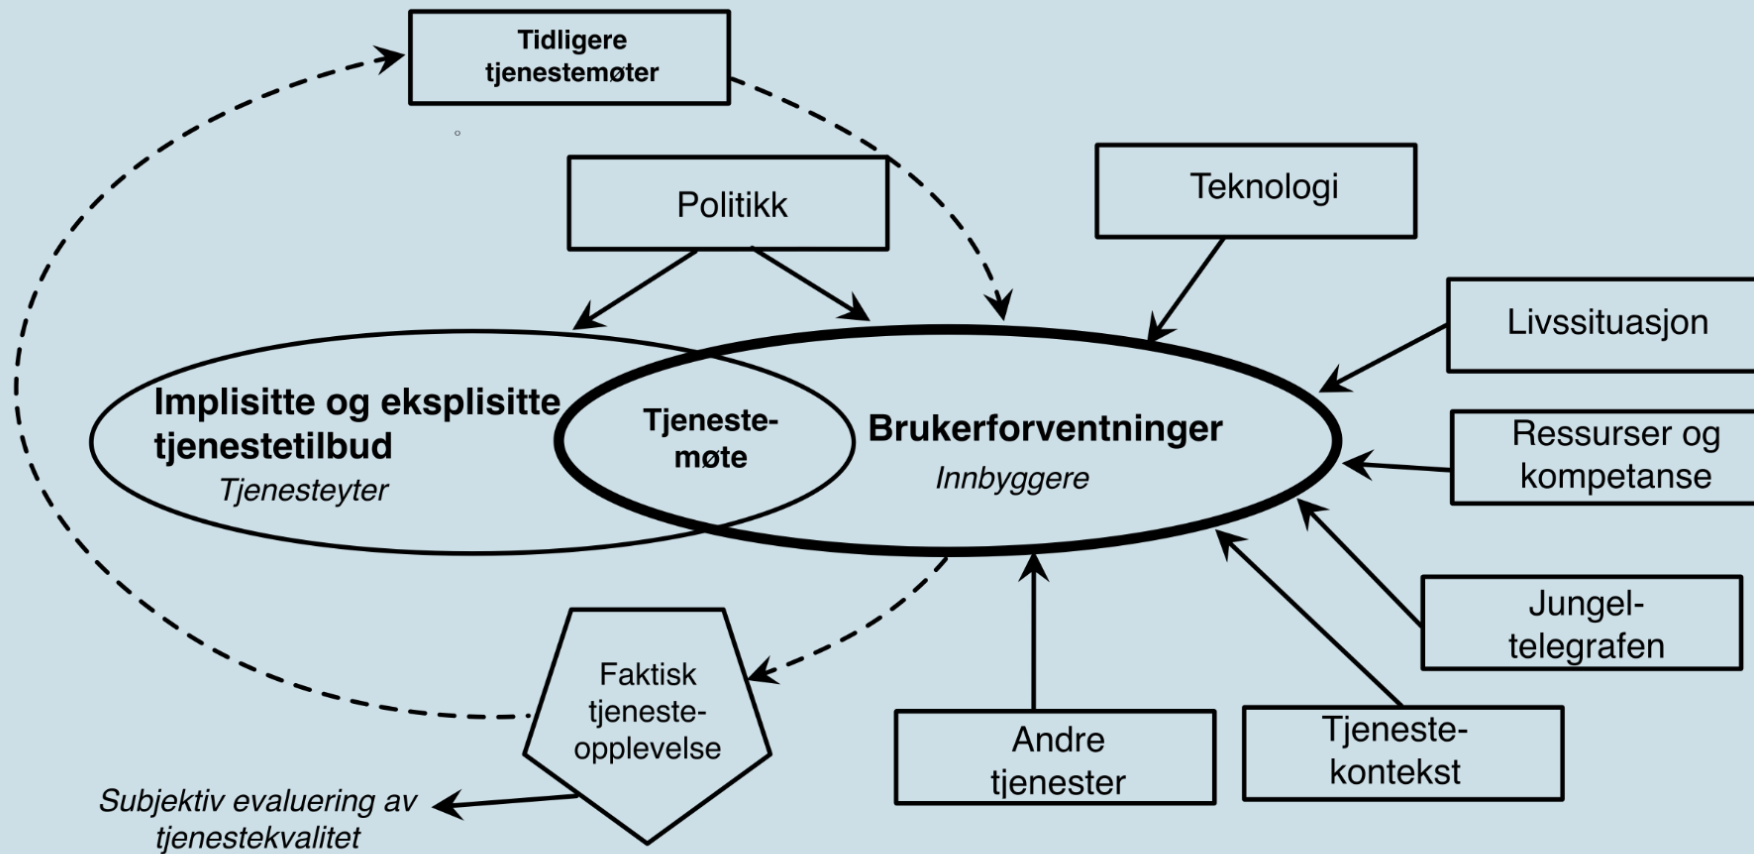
Tidligere tjenestemøter

Politikk

Teknologi

Livssituasjon

Implisitte og eksplisitte tjenestetilbud
Tjenesteyter

Tjenestemøte

Brukerforventninger
Innbyggere

Ressurser og kompetanse

Jungeltelegrafen

Faktisk tjenesteopplevelse

Andre tjenester

Tjenestekontekst

Subjektiv evaluering av tjenestekvalitet